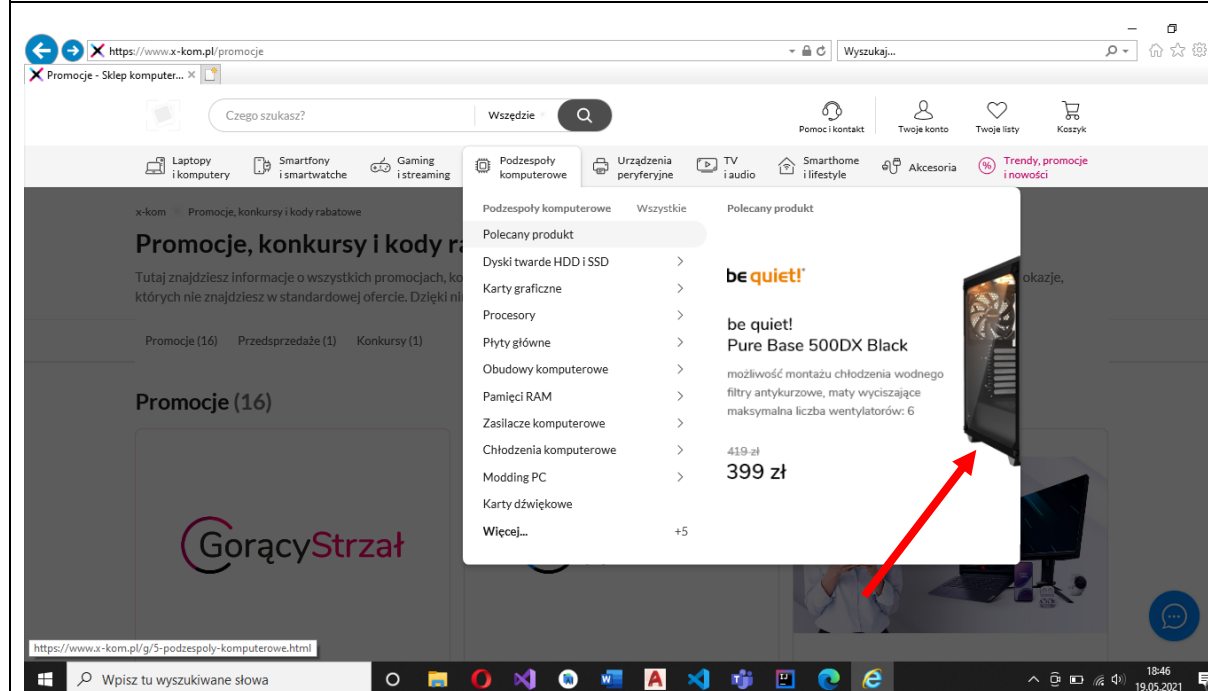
https://www.x-kom.pl/promocje
Wyszukaj...
Promocje - Sklep komputer...

Czego szukasz?
Wszędzie
Pomoc i kontakt
Twoje konto
Twoje listy
Koszyk

Laptopy i komputery
Smartfony i smartwatche
Gaming i streaming
Podzespoły komputerowe
Urządzenia peryferyjne
TV i audio
Smarthome i lifestyle
Akcesoria
Trendy, promocje i nowości

x-kom Promocje, konkursy i kody rabatowe

Promocje, konkursy i kody ra

Tutaj znajdziesz informacje o wszystkich promocjach, ko okazje, których nie znajdziesz w standardowej ofercie. Dzięki ni

Promocje (16) Przedsprzedaże (1) Konkursy (1)

Promocje (16)

GorącyStrzał

Podzespoły komputerowe Wszystkie
Polecany produkt
Dyski twarde HDD i SSD
Karty graficzne
Procesory
Płyty główne
Obudowy komputerowe
Pamięci RAM
Zasilacze komputerowe
Chłodzenia komputerowe
Modding PC
Karty dźwiękowe
Więcej... +5

Polecany produkt
be quiet!
be quiet!
Pure Base 500DX Black
możliwość montażu chłodzenia wodnego
filtry antykurzowe, maty wyciszające
maksymalna liczba wentylatorów: 6
419 zł
399 zł

https://www.x-kom.pl/g/5-podzespoly-komputerowe.html
Wpisz tu wyszukiwane słowa
18:46
19.05.2021